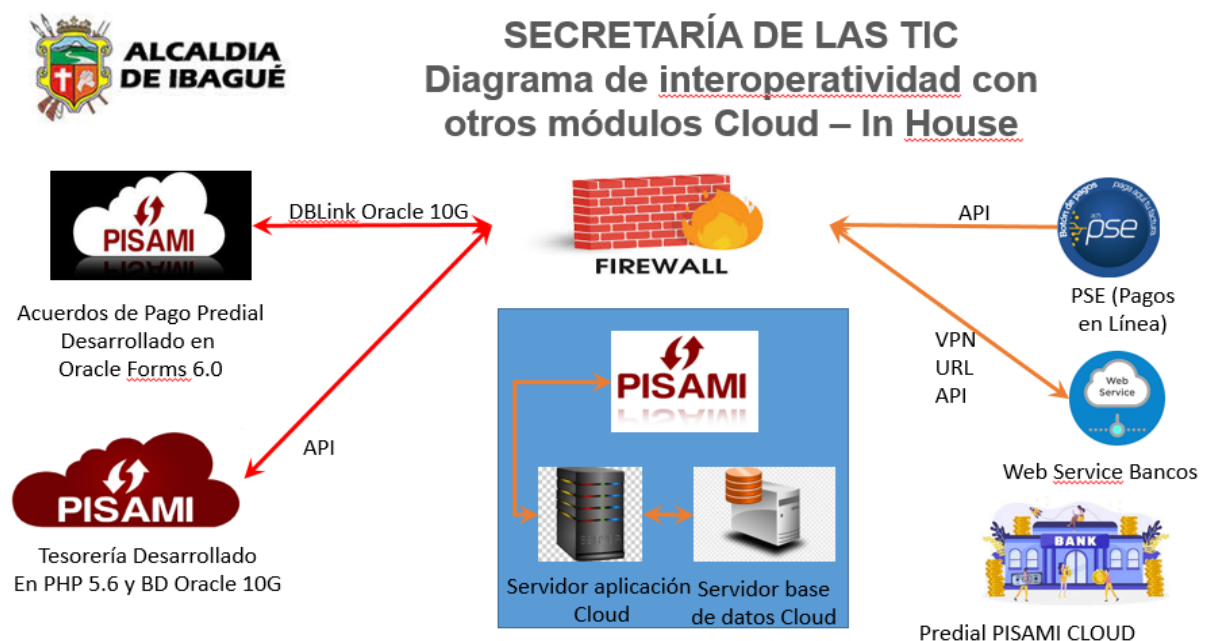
ALCALDIA DE IBAGUÉ

SECRETARÍA DE LAS TIC
Diagrama de interoperatividad con otros módulos Cloud – In House

PISAMI
PISAMI

DBLink Oracle 10G

FIREWALL

API

Botón de pagos
paga aquí tu factura
pse

Acuerdos de Pago Predial Desarrollado en Oracle Forms 6.0

PSE (Pagos en Línea)

VPN
URL
API

PISAMI

Web Service

API

Web Service Bancos

PISAMI

BANK

Tesorería Desarrollado En PHP 5.6 y BD Oracle 10G

Servidor aplicación Cloud

Servidor base de datos Cloud

Predial PISAMI CLOUD